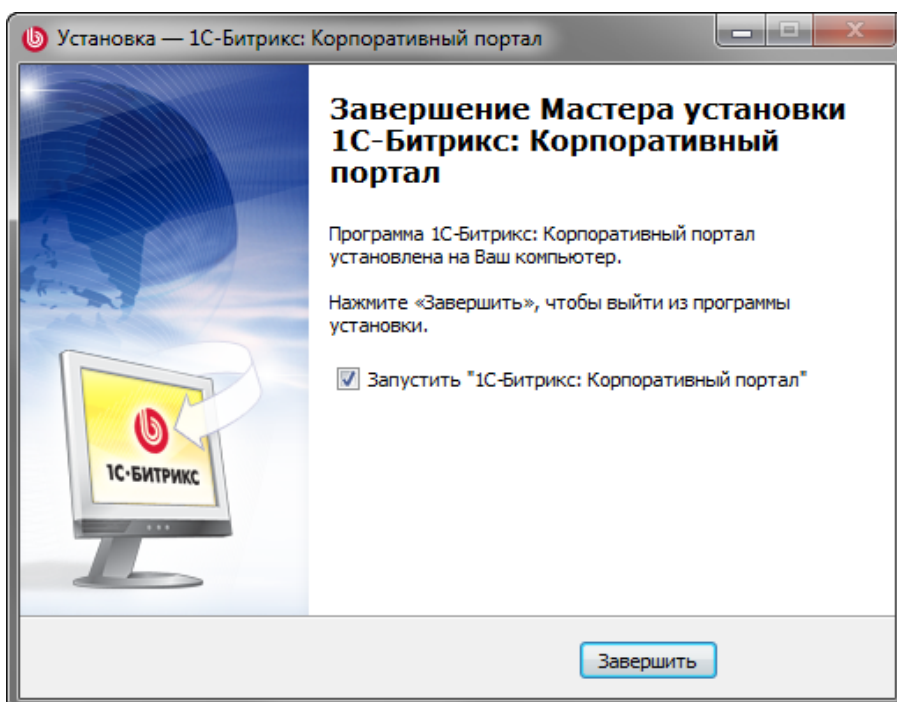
Установка — 1С-Битрикс: Корпоративный портал

1С-БИТРИКС

Завершение Мастера установки 1С-Битрикс: Корпоративный портал

Программа 1С-Битрикс: Корпоративный портал установлена на Ваш компьютер.

Нажмите «Завершить», чтобы выйти из программы установки.

Запустить "1С-Битрикс: Корпоративный портал"

Завершить